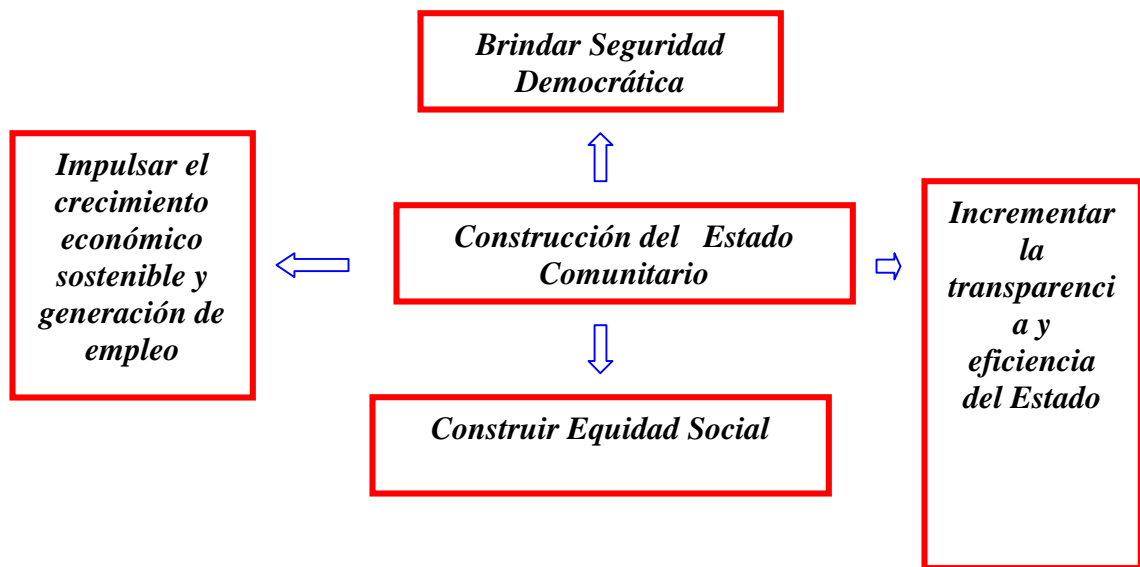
Brindar Seguridad Democrática

Impulsar el crecimiento económico sostenible y generación de empleo

Construcción del Estado Comunitario

Incrementar la transparenci a y eficiencia del Estado

Construir Equidad Social